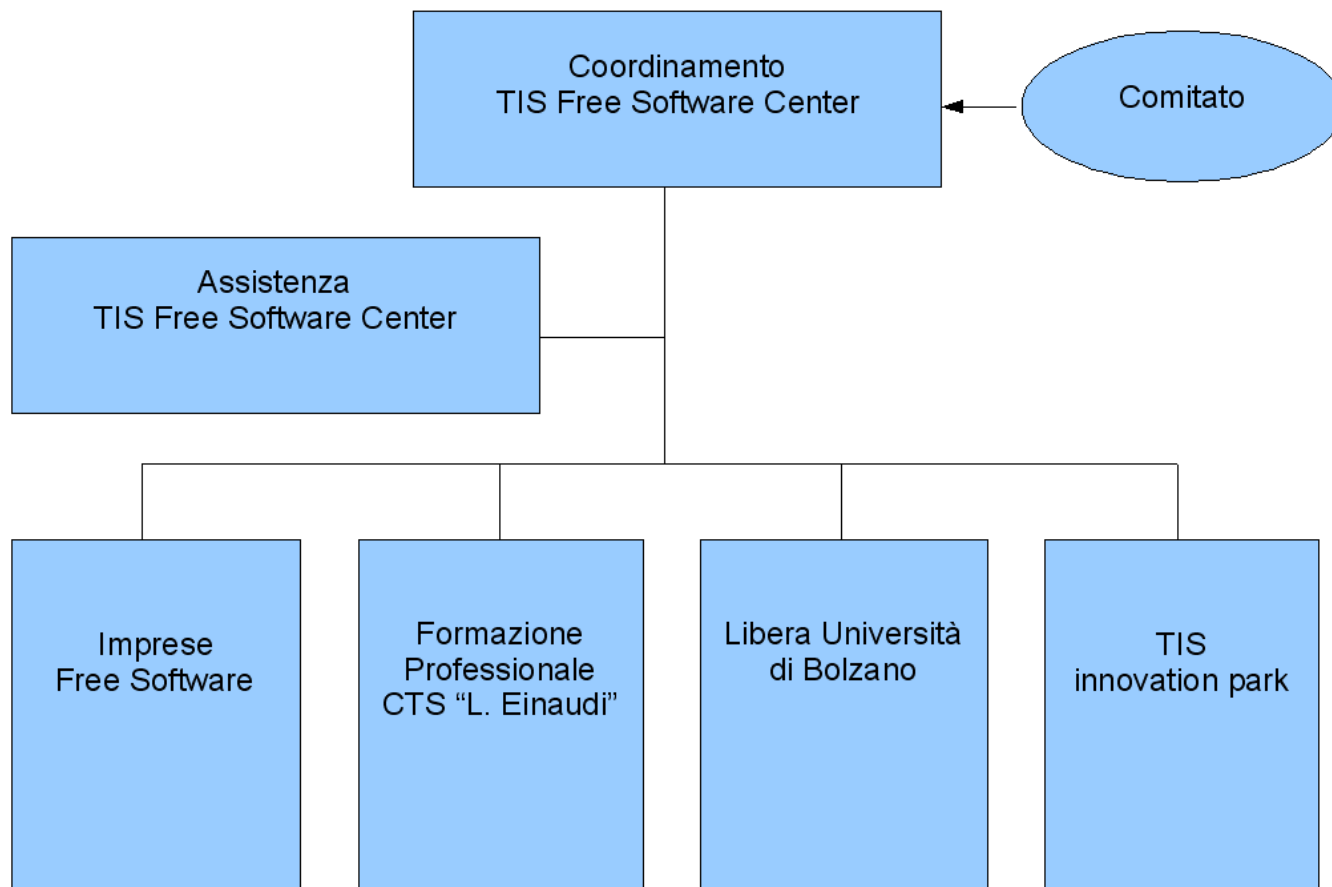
Coordinamento
TIS Free Software Center

Comitato

Assistenza
TIS Free Software Center

Imprese
Free Software

Formazione
Professionale
CTS “L. Einaudi”

Libera Università
di Bolzano

TIS
innovation park